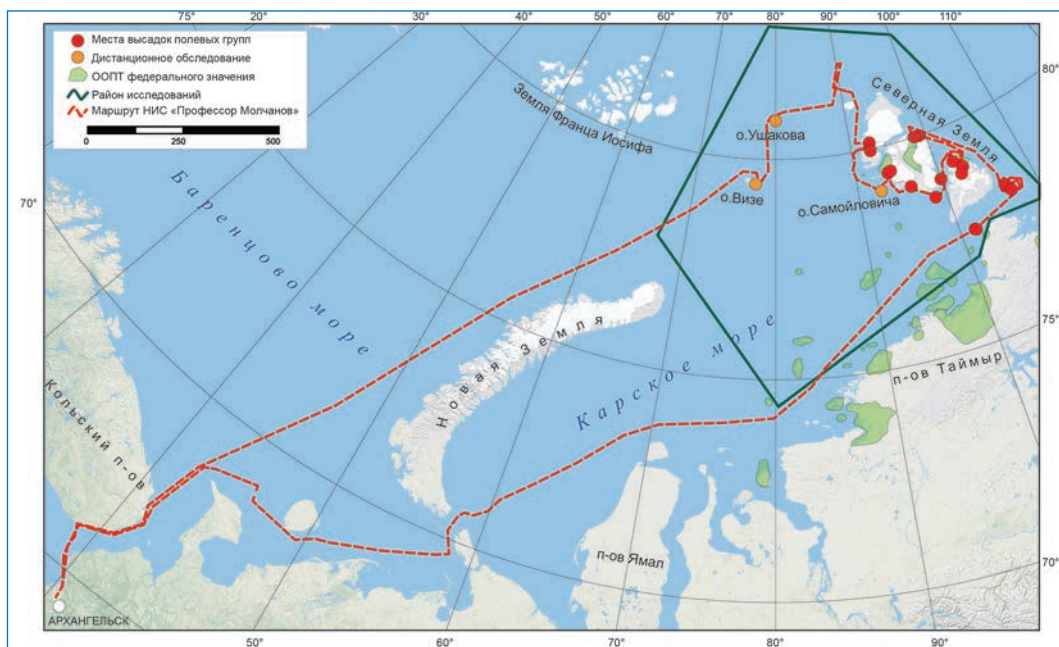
75° 20° 30° 40° 50° 60° 70° 80° 90° 100° 110°

Места высадок полевых групп
Дистанционное обследование
ООПТ федерального значения
Район исследований
Маршрут НИС «Профессор Молчанов»
0 250 500

80°
70°
75°
70°

Земля Франца Иосифа
о.Ушакова
о.Визе
о.Самойловича
Северная Земля
Баренцово море
Новая Земля
Карское море
п-ов Таймыр
Кольский п-ов
п-ов Ямал
АРХАНГЕЛЬСК

50° 60° 70° 80° 90°